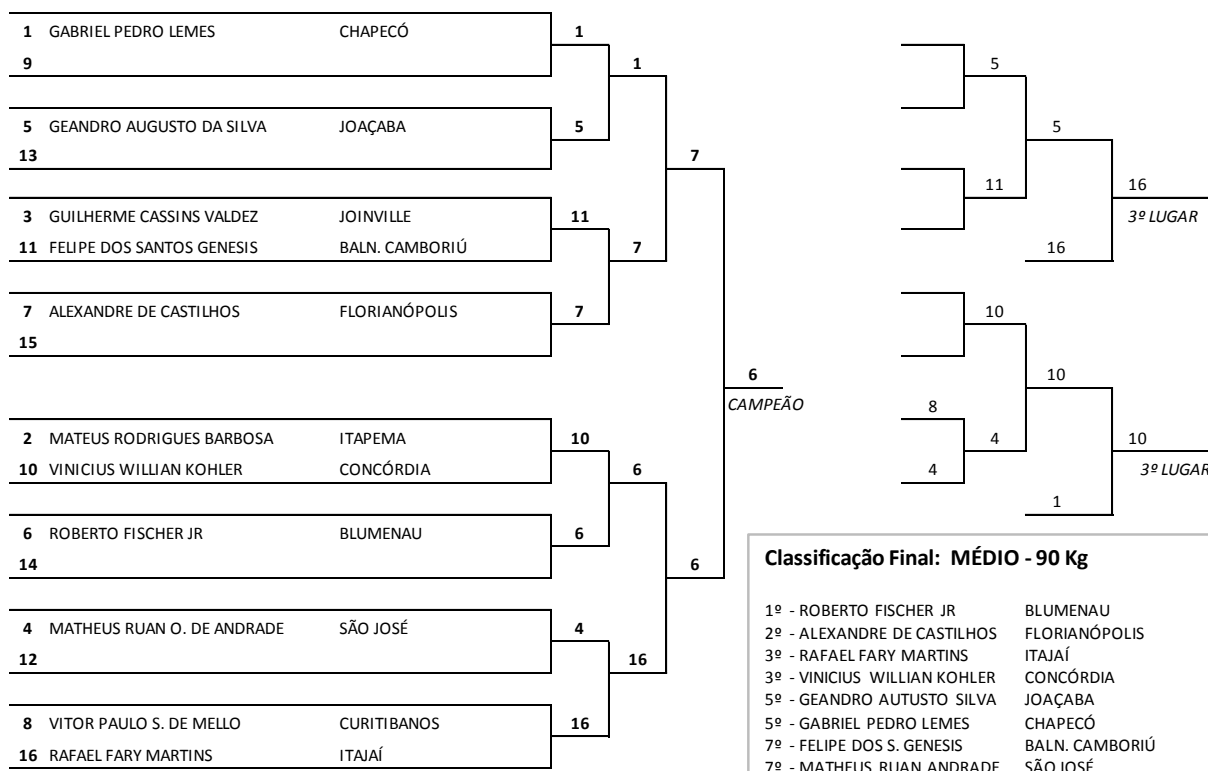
1 GABRIEL PEDRO LEMES CHAPECÓ
9
5 GEANDRO AUGUSTO DA SILVA JOAÇABA
13
3 GUILHERME CASSINS VALDEZ JOINVILLE
11 FELIPE DOS SANTOS GENESIS BALN. CAMBORIÚ
7 ALEXANDRE DE CASTILHOS FLORIANÓPOLIS
15
2 MATEUS RODRIGUES BARBOSA ITAPEMA
10 VINICIUS WILLIAN KOHLER CONCÓRDIA
6 ROBERTO FISCHER JR BLUMENAU
14
4 MATHEUS RUAN O. DE ANDRADE SÃO JOSÉ
12
8 VITOR PAULO S. DE MELLO CURITIBANOS
16 RAFAEL FARY MARTINS ITAJAÍ

1
5
11
7
10
6
4
16
1
7
6
16
7
6
6
CAMPEÃO

5
11
16
5
16
3º LUGAR

10
8
4
4
10
1
10
3º LUGAR

Classificação Final: MÉDIO - 90 Kg

1º - ROBERTO FISCHER JR BLUMENAU
2º - ALEXANDRE DE CASTILHOS FLORIANÓPOLIS
3º - RAFAEL FARY MARTINS ITAJAÍ
3º - VINICIUS WILLIAN KOHLER CONCÓRDIA
5º - GEANDRO AUTUSTO SILVA JOAÇABA
5º - GABRIEL PEDRO LEMES CHAPECÓ
7º - FELIPE DOS S. GENESIS BALN. CAMBORIÚ
7º - MATHEUS RUAN ANDRADE SÃO JOSÉ